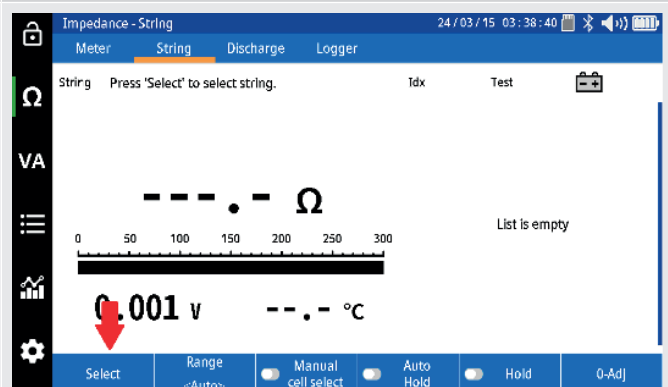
Impedance - String
24 / 03 / 15 03 : 38 : 40
Ω
VA
Meter
String
Discharge
Logger
String Press 'Select' to select string.
Idx
Test
---.- Ω
0
50
100
150
200
250
300
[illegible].001 V
--.- °C
List is empty
Select
Range <Auto>
Manual cell select
Auto Hold
Hold
0-Adj